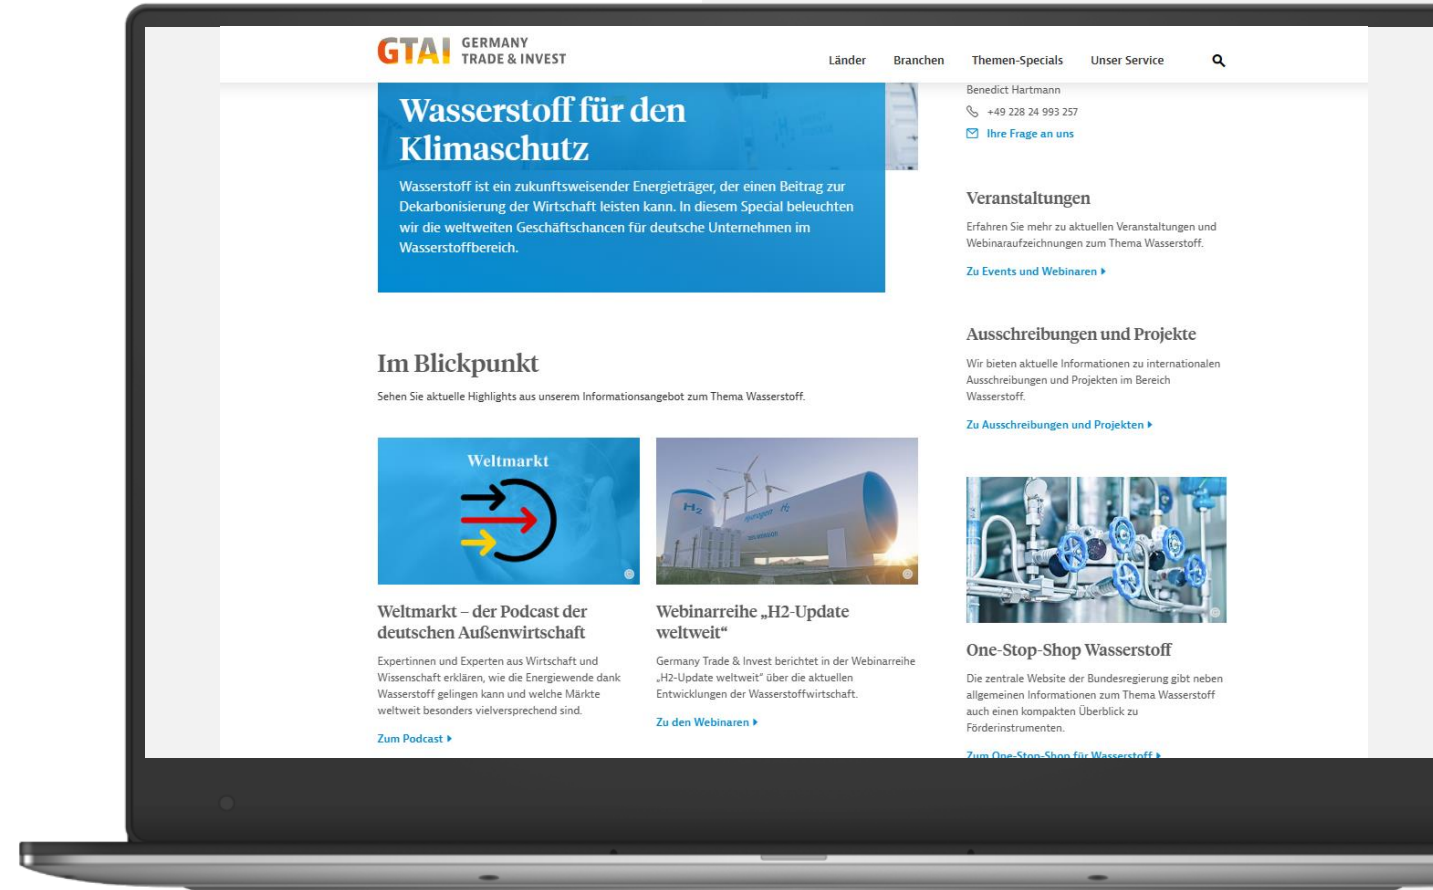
GTAI GERMANY TRADE & INVEST

Länder Branchen Themen-Specials Unser Service

Wasserstoff für den Klimaschutz

Wasserstoff ist ein zukunftsweisender Energieträger, der einen Beitrag zur Dekarbonisierung der Wirtschaft leisten kann. In diesem Special beleuchten wir die weltweiten Geschäftschancen für deutsche Unternehmen im Wasserstoffbereich.

Benedict Hartmann

+49 228 24 993 257

Ihre Frage an uns

Veranstaltungen

Erfahren Sie mehr zu aktuellen Veranstaltungen und Webinaraufzeichnungen zum Thema Wasserstoff.

Zu Events und Webinaren

Ausschreibungen und Projekte

Wir bieten aktuelle Informationen zu internationalen Ausschreibungen und Projekten im Bereich Wasserstoff.

Zu Ausschreibungen und Projekten

Im Blickpunkt

Sehen Sie aktuelle Highlights aus unserem Informationsangebot zum Thema Wasserstoff.

Weltmarkt

$H_2$ Hydrogen

Weltmarkt – der Podcast der deutschen Außenwirtschaft

Expertinnen und Experten aus Wirtschaft und Wissenschaft erklären, wie die Energiewende dank Wasserstoff gelingen kann und welche Märkte weltweit besonders vielversprechend sind.

Zum Podcast

Webinarreihe „H2-Update weltweit“

Germany Trade & Invest berichtet in der Webinarreihe „H2-Update weltweit“ über die aktuellen Entwicklungen der Wasserstoffwirtschaft.

Zu den Webinaren

One-Stop-Shop Wasserstoff

Die zentrale Website der Bundesregierung gibt neben allgemeinen Informationen zum Thema Wasserstoff auch einen kompakten Überblick zu Förderinstrumenten.

Zum One-Stop-Shop für Wasserstoff